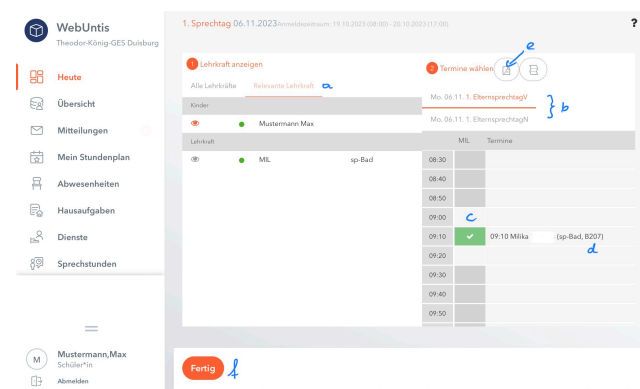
WebUntis
Theodor-König-GES Duisburg

Heute
Übersicht
Mitteilungen
Mein Stundenplan
Abwesenheiten
Hausaufgaben
Dienste
Sprechstunden

M Mustermann,Max
Schüler*in
Abmelden

1. Sprechtag 06.11.2023 Anmeldezeitraum: 19.10.2023 (08:00) - 20.10.2023 (17:00)

?

1 Lehrkraft anzeigen

Alle Lehrkräfte Relevante Lehrkraft a

Kinder

Mustermann Max

Lehrkraft

MIL sp-Bad

2 Termine wählen e

Mo. 06.11. 1. ElternsprechtagV b

Mo. 06.11. 1. ElternsprechtagN

| | MIL | Termine |
|---|---|---|
| 08:30 | | |
| 08:40 | | |
| 08:50 | | |
| 09:00 | c | |
| 09:10 | ✔ | 09:10 Milka (sp-Bad, B207) d |
| 09:20 | | |
| 09:30 | | |
| 09:40 | | |
| 09:50 | | |

Fertig f